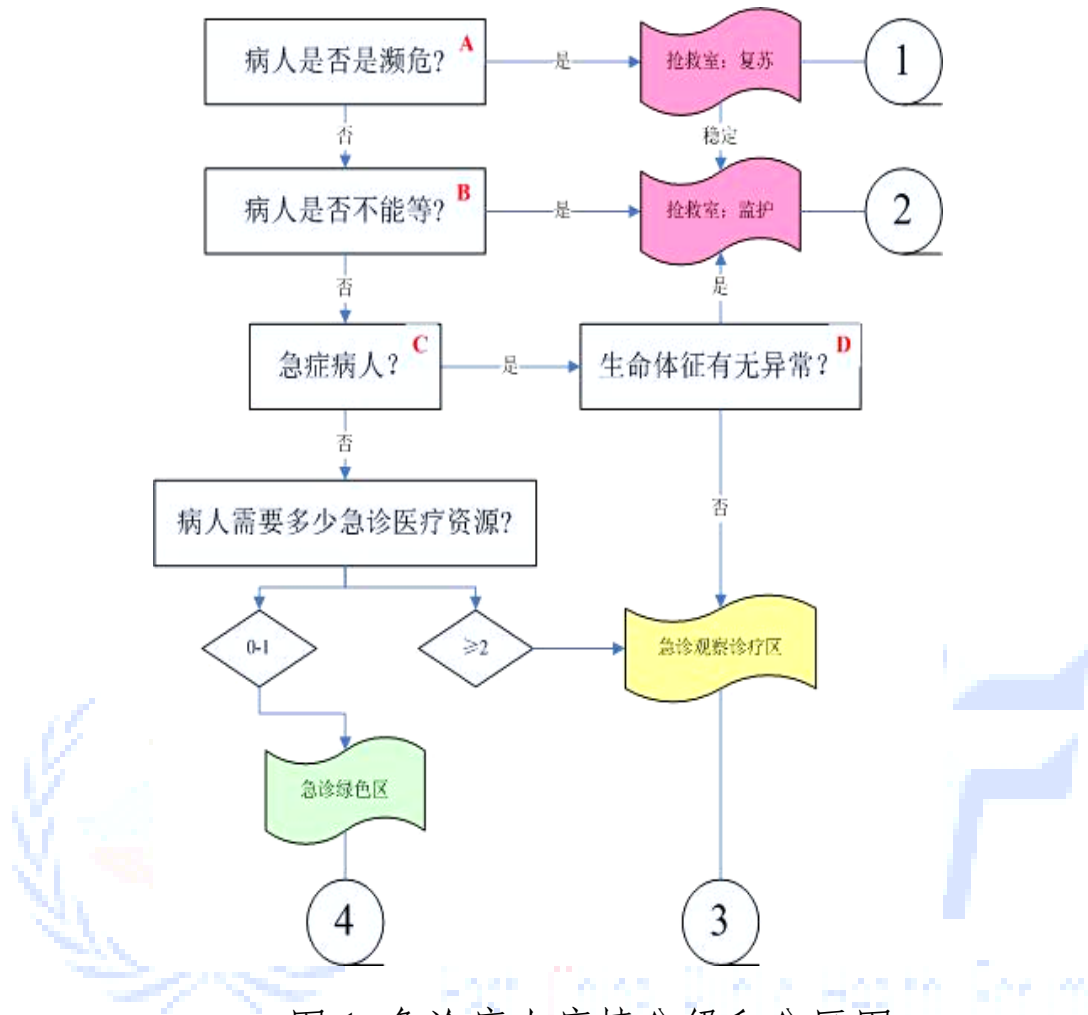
病人是否是濒危? A

是

抢救室：复苏

1

否

稳定

病人是否不能等? B

是

抢救室：监护

2

否

是

急症病人? C

是

生命体征有无异常? D

否

否

病人需要多少急诊医疗资源?

0-1

≥2

急诊观察诊疗区

急诊绿色区

4

3

图1 急诊病人病情分级和分区图